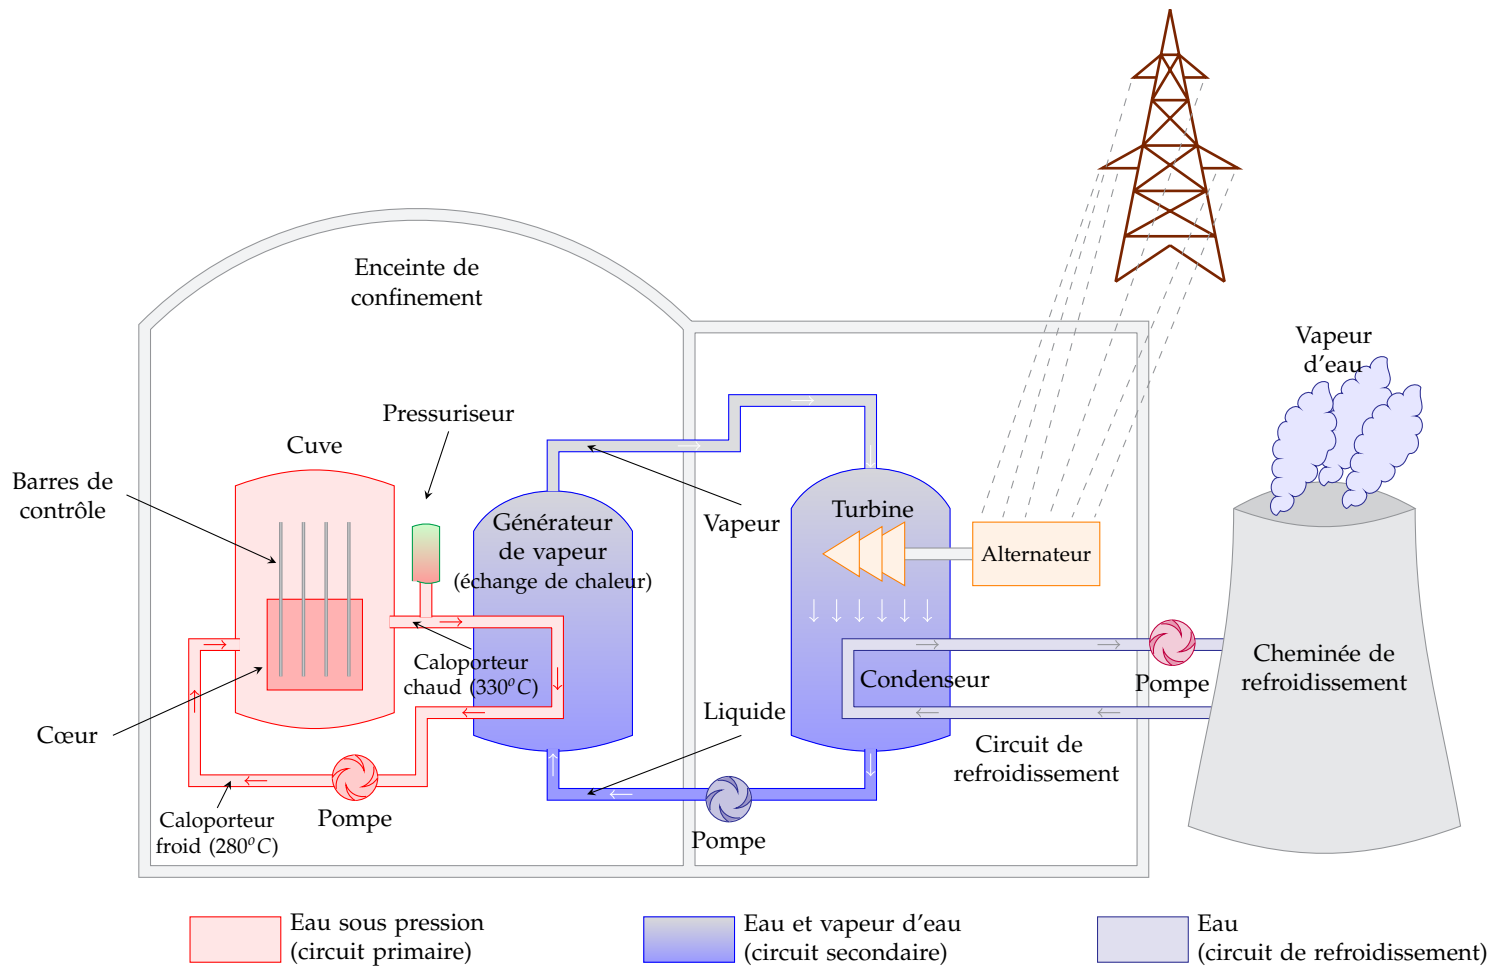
Enceinte de confinement

Vapeur d'eau

Pressuriseur

Cuve

Barres de contrôle

Générateur de vapeur (échange de chaleur)

Vapeur

Turbine

Alternateur

Caloporteur chaud ($330^oC$)

Condenseur

Pompe

Cheminée de refroidissement

Liquide

Cœur

Circuit de refroidissement

Caloporteur froid ($280^oC$)

Pompe

Pompe

Eau sous pression (circuit primaire)

Eau et vapeur d'eau (circuit secondaire)

Eau (circuit de refroidissement)